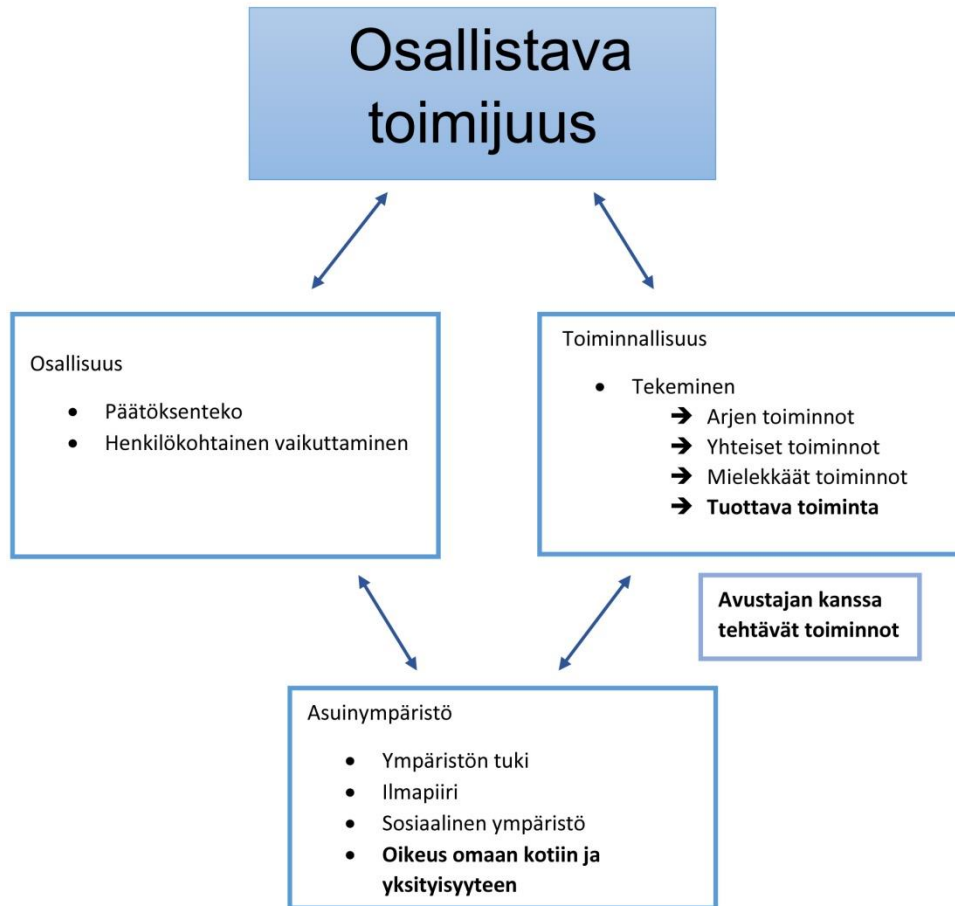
Osallistava toimijuus

Osallisuus

- Päätöksenteko
- Henkilökohtainen vaikuttaminen

Toiminnallisuus

- Tekeminen
  - ➔ Arjen toiminnot
  - ➔ Yhteiset toiminnot
  - ➔ Mielekkäät toiminnot
  - ➔ **Tuottava toiminta**

**Avustajan kanssa tehtävät toiminnot**

Asuinympäristö

- Ympäristön tuki
- Ilmapiiri
- Sosiaalinen ympäristö
- **Oikeus omaan kotiin ja yksityisyyteen**